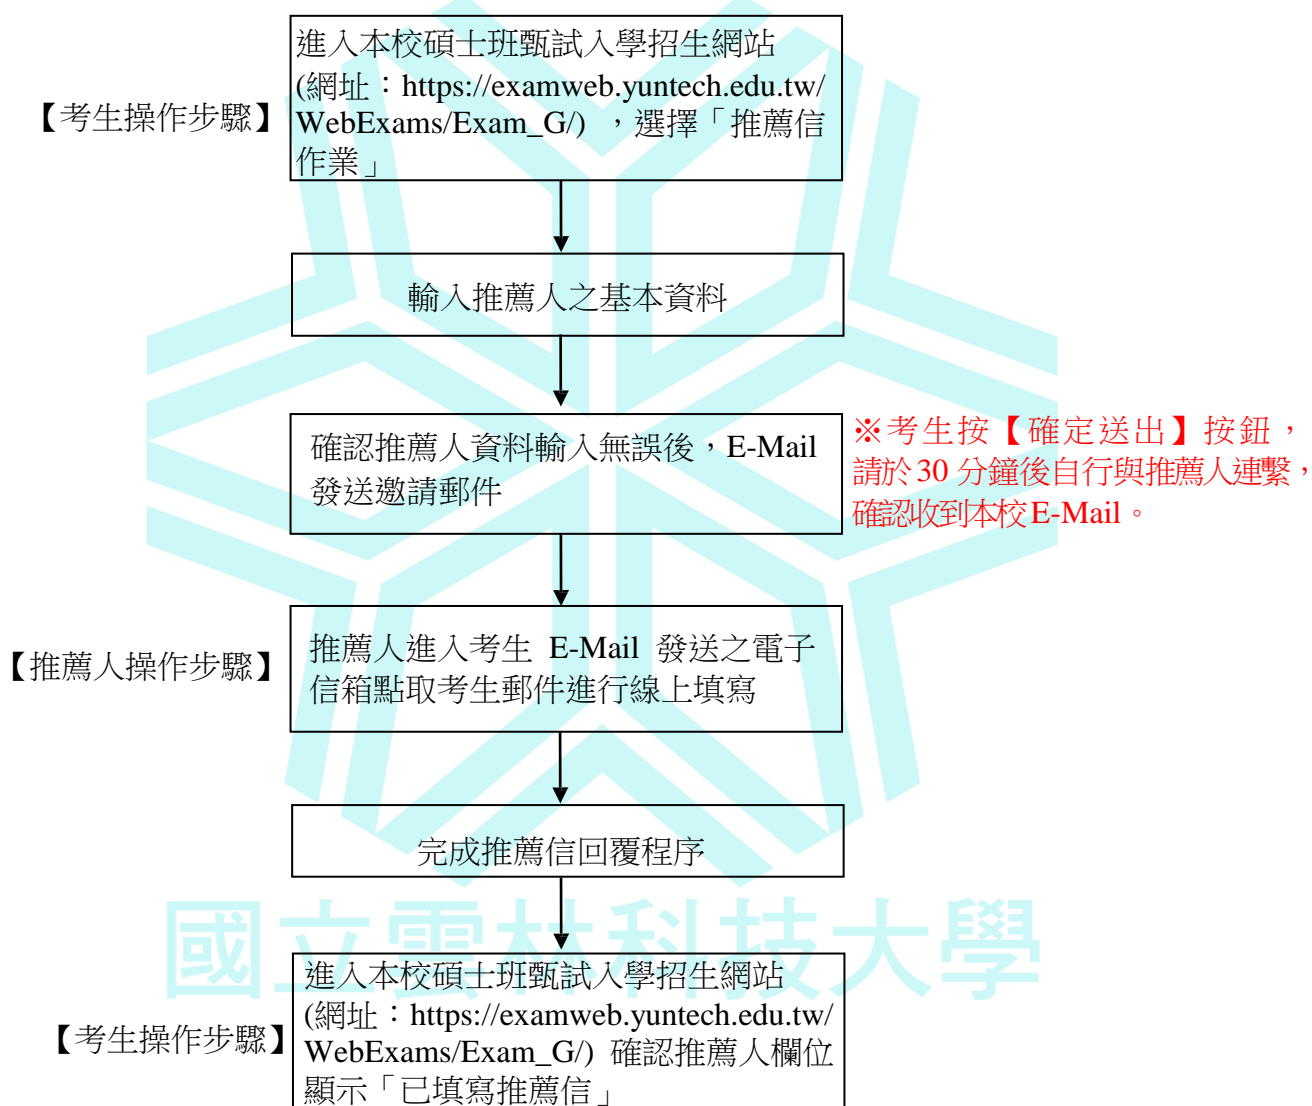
【考生操作步驟】

進入本校碩士班甄試入學招生網站(網址：https://examweb.yuntech.edu.tw/WebExams/Exam_G/) ，選擇「推薦信作業」

輸入推薦人之基本資料

確認推薦人資料輸入無誤後，E-Mail 發送邀請郵件

※考生按【確定送出】按鈕，請於 30 分鐘後自行與推薦人連繫，確認收到本校 E-Mail。

【推薦人操作步驟】

推薦人進入考生 E-Mail 發送之電子信箱點取考生郵件進行線上填寫

完成推薦信回覆程序

國立雲林科技大學

【考生操作步驟】

進入本校碩士班甄試入學招生網站(網址：https://examweb.yuntech.edu.tw/WebExams/Exam_G/) 確認推薦人欄位顯示「已填寫推薦信」